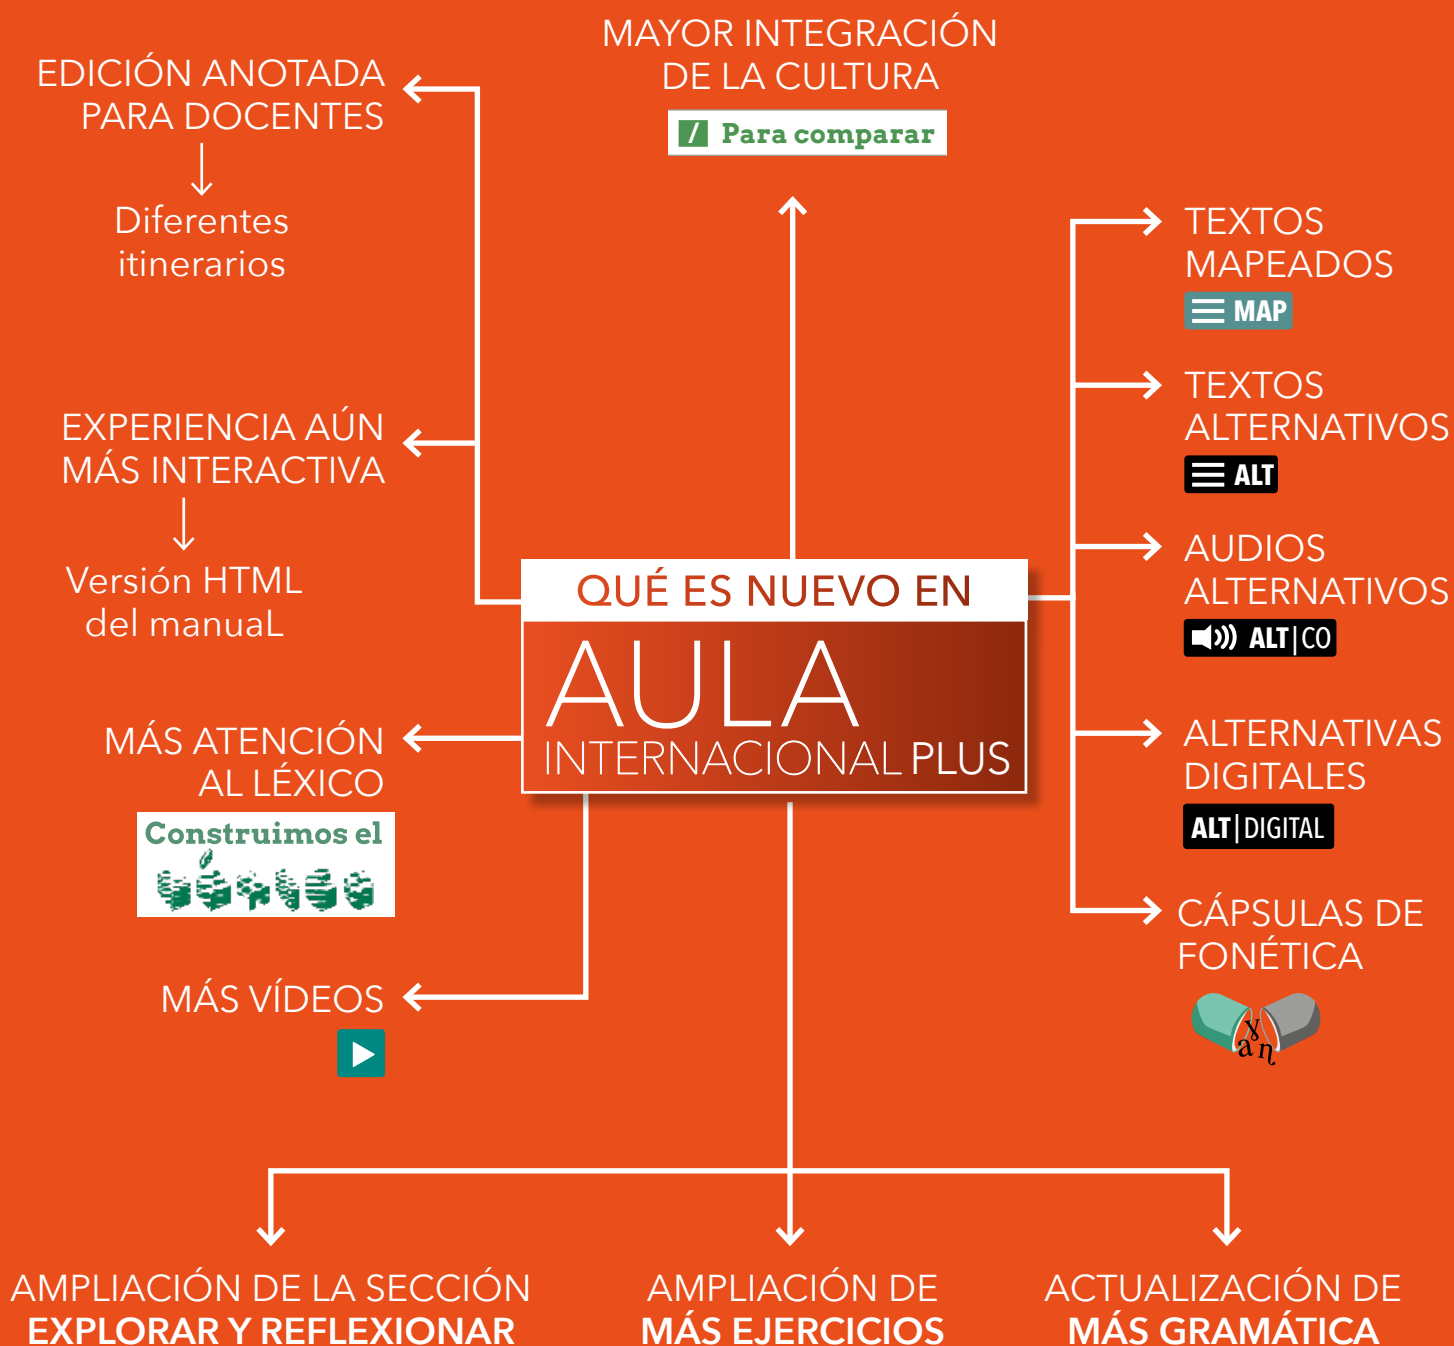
EDICIÓN ANOTADA PARA DOCENTES

Diferentes itinerarios

MAYOR INTEGRACIÓN DE LA CULTURA

Para comparar

TEXTOS MAPEADOS

MAP

TEXTOS ALTERNATIVOS

ALT

EXPERIENCIA AÚN MÁS INTERACTIVA

Versión HTML del manuaL

QUÉ ES NUEVO EN

AULA

INTERNACIONAL PLUS

AUDIOS ALTERNATIVOS

ALT|CO

ALTERNATIVAS DIGITALES

ALT|DIGITAL

MÁS ATENCIÓN AL LÉXICO

Construimos el léxico

CÁPSULAS DE FONÉTICA

MÁS VÍDEOS

AMPLIACIÓN DE LA SECCIÓN EXPLORAR Y REFLEXIONAR

AMPLIACIÓN DE MÁS EJERCICIOS

ACTUALIZACIÓN DE MÁS GRAMÁTICA